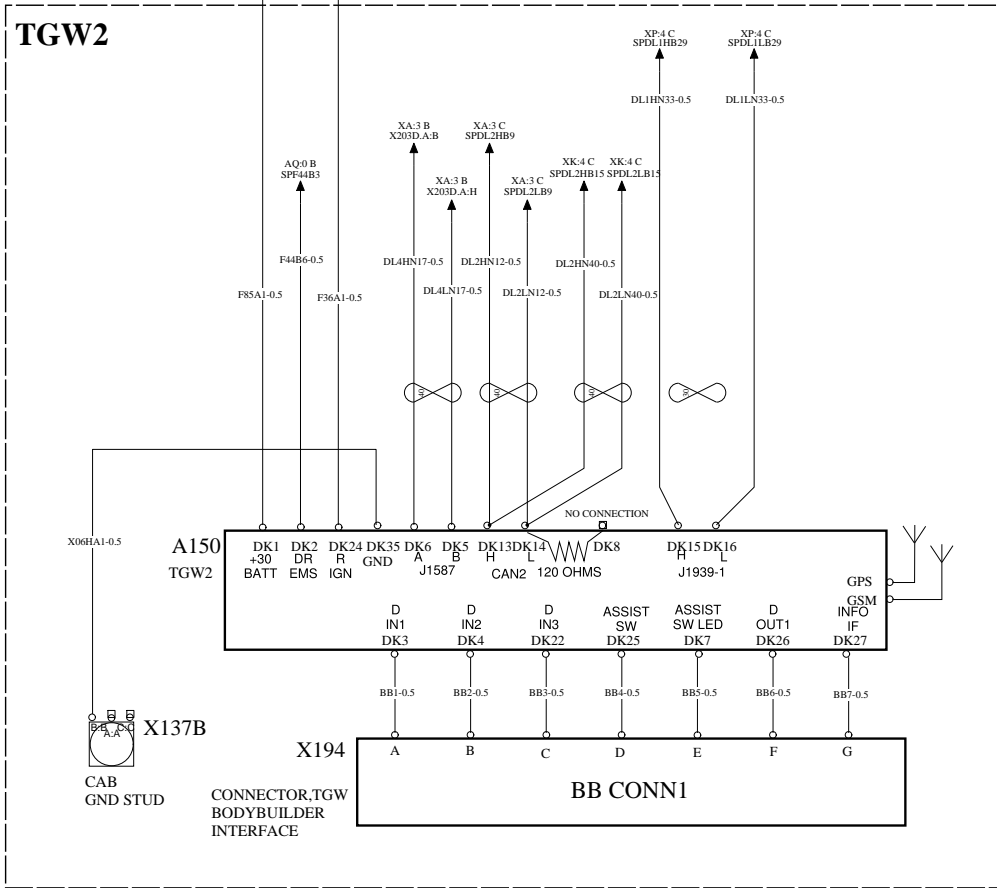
TGW2

XP:4 C
SPDL1HB29

XP:4 C
SPDL1LB29

DL1HN33-0.5

DL1LN33-0.5

XA:3 B
X203D.A:B

XA:3 C
SPDL2HB9

AQ:0 B
SPF44B3

XA:3 B
X203D.A:H

XA:3 C
SPDL2LB9

XK:4 C
SPDL2HB15

XK:4 C
SPDL2LB15

F44B6-0.5

DL4HN17-0.5

DL2HN12-0.5

DL2HN40-0.5

F85A1-0.5

F36A1-0.5

DL4LN17-0.5

DL2LN12-0.5

DL2LN40-0.5

X06HA1-0.5

NO CONNECTION

A150
TGW2

DK1
+30
BATT

DK2
DR
EMS

DK24
R
IGN

DK35
GND

DK6
A

DK5
B

J1587

DK13
H

DK14
L

CAN2

120 OHMS

DK8

DK15
H

DK16
L

J1939-1

GPS

GSM

D
IN1
DK3

D
IN2
DK4

D
IN3
DK22

ASSIST
SW
DK25

ASSIST
SW LED
DK7

D
OUT1
DK26

INFO
IF
DK27

BB1-0.5

BB2-0.5

BB3-0.5

BB4-0.5

BB5-0.5

BB6-0.5

BB7-0.5

B:B A:A C:C

X137B

X194

A

B

C

D

E

F

G

CAB
GND STUD

CONNECTOR,TGW
BODYBUILDER
INTERFACE

BB CONN1